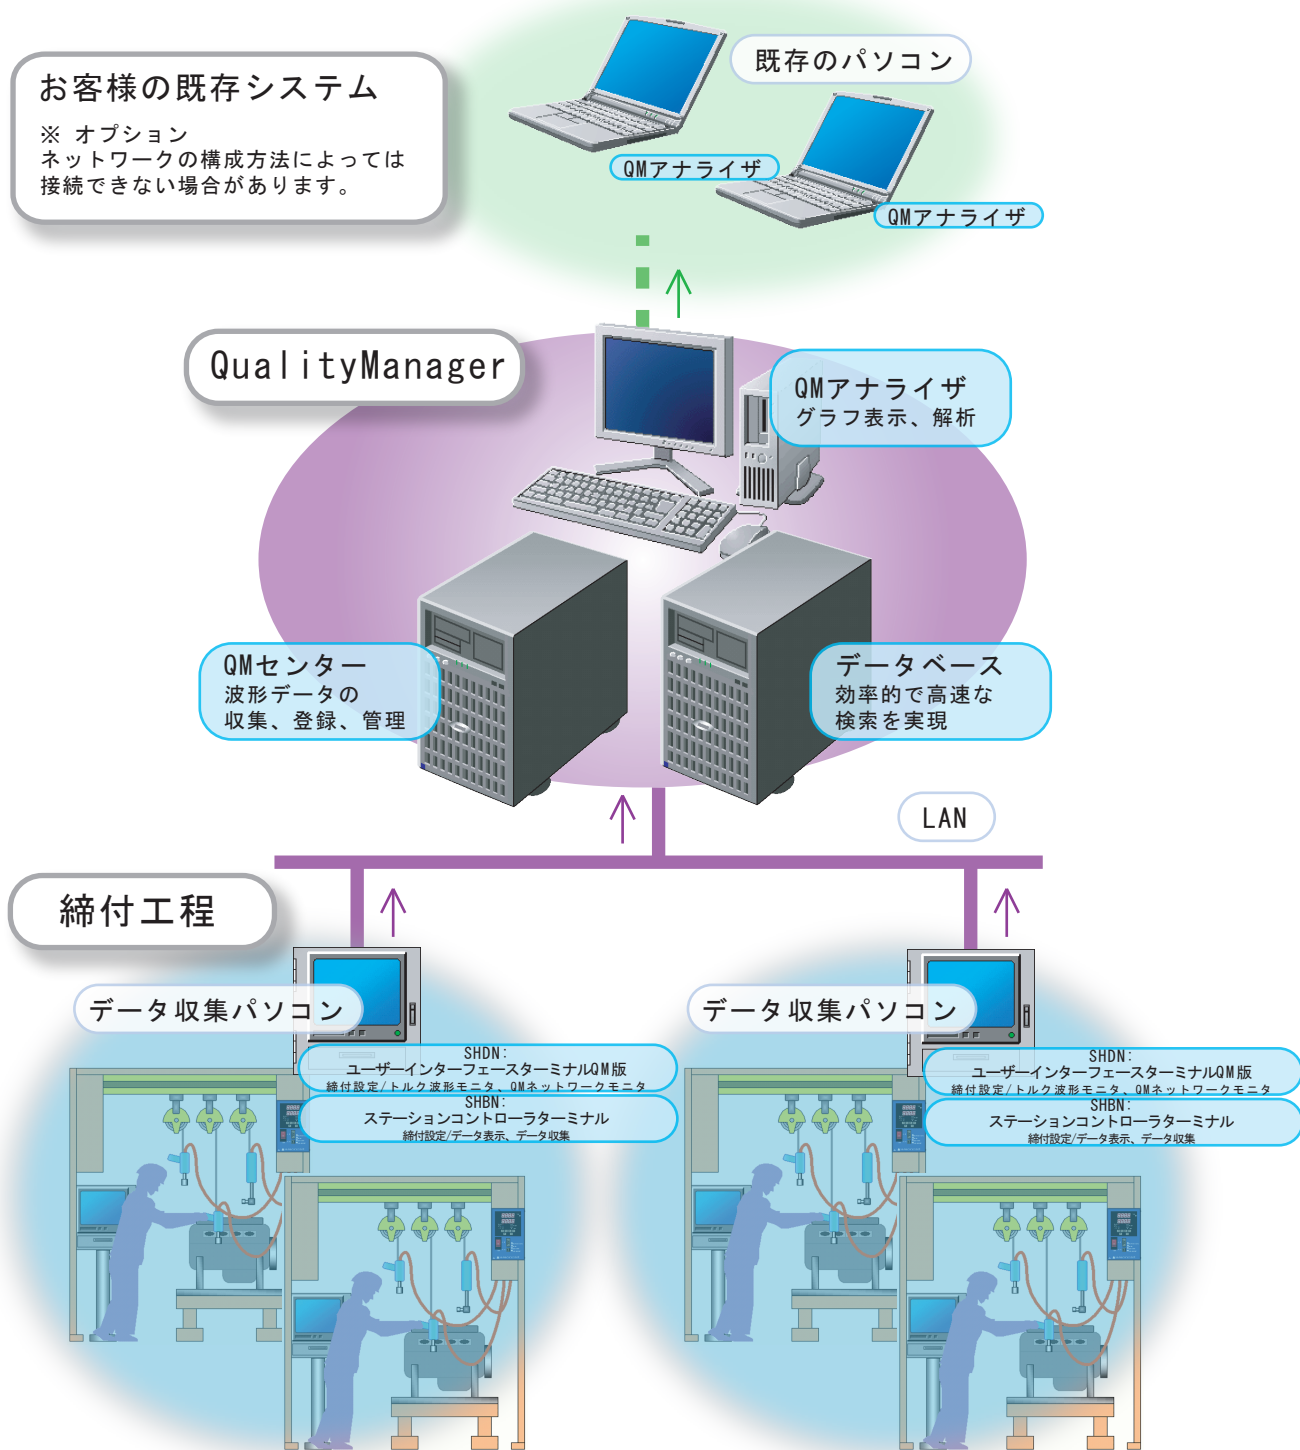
お客様の既存システム

※ オプション
ネットワークの構成方法によっては接続できない場合があります。

既存のパソコン

QMアナライザ

QMアナライザ

QualityManager

QMアナライザ
グラフ表示、解析

QMセンター
波形データの
収集、登録、管理

データベース
効率的で高速な
検索を実現

LAN

締付工程

データ収集パソコン

SHDN:
ユーザーインターフェースターミナルQM版
締付設定/トルク波形モニタ、QMネットワークモニタ

SHBN:
ステーションコントローラターミナル
締付設定/データ表示、データ収集

データ収集パソコン

SHDN:
ユーザーインターフェースターミナルQM版
締付設定/トルク波形モニタ、QMネットワークモニタ

SHBN:
ステーションコントローラターミナル
締付設定/データ表示、データ収集